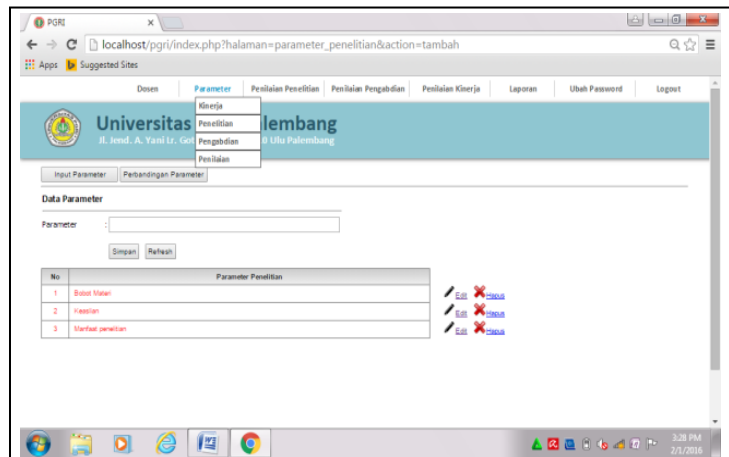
PGRI

localhost/pgri/index.php?halaman=parameter_penelitian&action=tambah

Apps Suggested Sites

Dosen Parameter Penilaian Penelitian Penilaian Pengabdian Penilaian Kinerja Laporan Ubah Password Logout

Kinerja
Penelitian
Pengabdian
Penilaian

Universitas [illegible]lembang
Jl. Jend. A. Yani Lr. Got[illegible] Ulu Palembang

Input Parameter Perbandingan Parameter

Data Parameter

Parameter :

Simpan Refresh

| No | Parameter Penelitian |
|---|---|
| 1 | Bobot Materi |
| 2 | Keaslian |
| 3 | Manfaat penelitian |

Edit Hapus
Edit Hapus
Edit Hapus

3:28 PM
2/1/2016